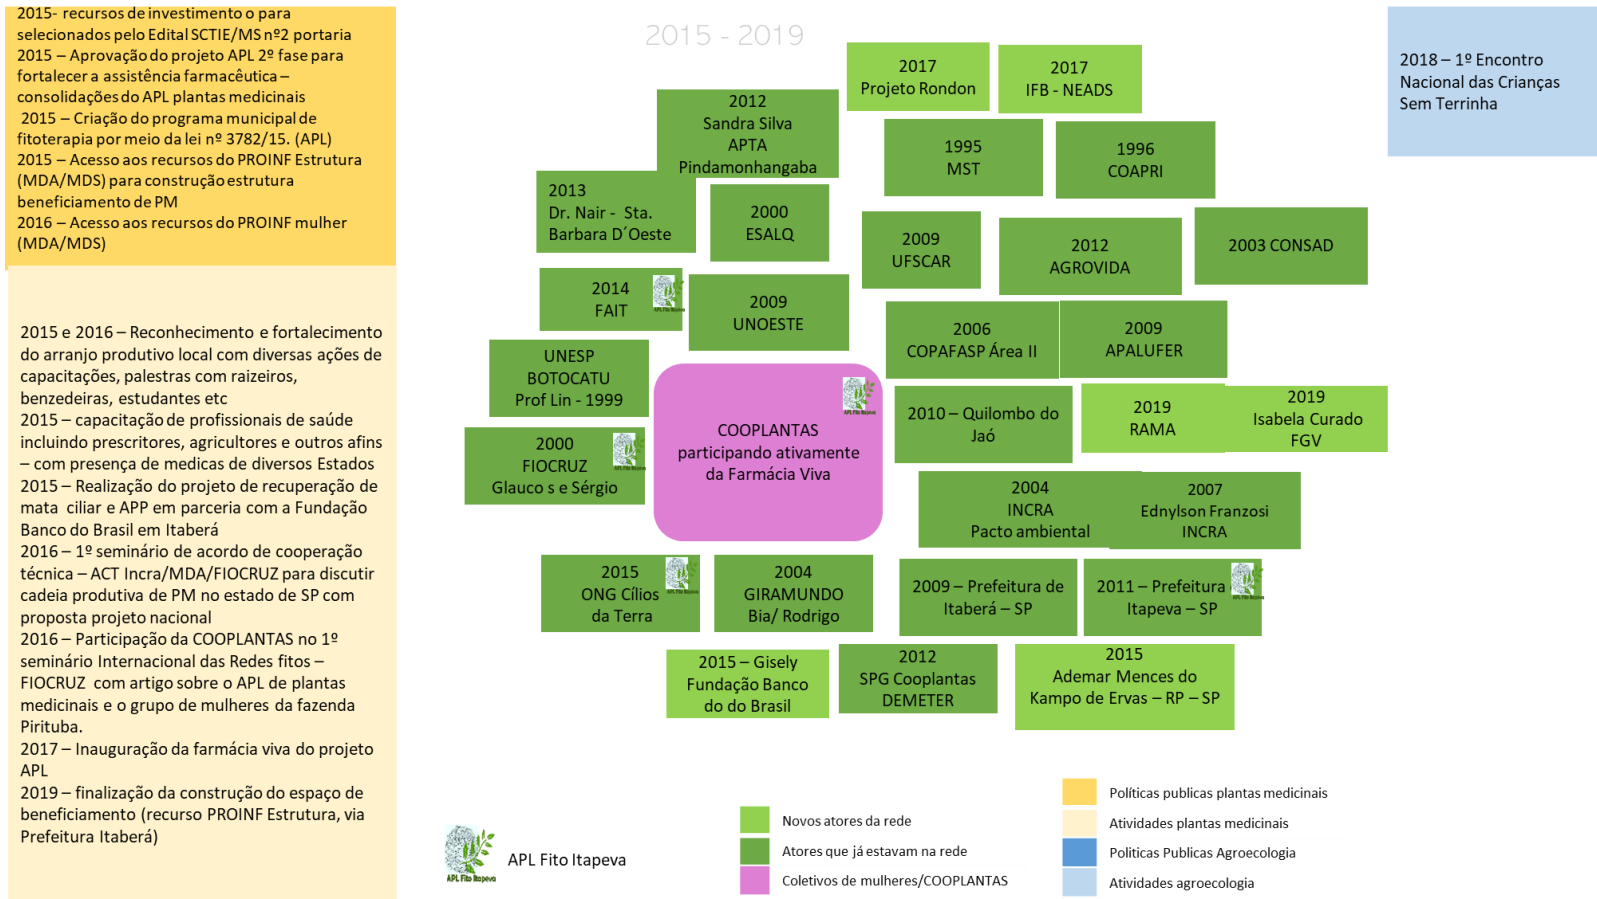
2015- recursos de investimento o para selecionados pelo Edital SCTIE/MS nº2 portaria
2015 – Aprovação do projeto APL 2º fase para fortalecer a assistência farmacêutica – consolidações do APL plantas medicinais
2015 – Criação do programa municipal de fitoterapia por meio da lei nº 3782/15. (APL)
2015 – Acesso aos recursos do PROINF Estrutura (MDA/MDS) para construção estrutura beneficiamento de PM
2016 – Acesso aos recursos do PROINF mulher (MDA/MDS)

2015 e 2016 – Reconhecimento e fortalecimento do arranjo produtivo local com diversas ações de capacitações, palestras com raizeiros, benzedeiras, estudantes etc
2015 – capacitação de profissionais de saúde incluindo prescritores, agricultores e outros afins – com presença de medicas de diversos Estados
2015 – Realização do projeto de recuperação de mata ciliar e APP em parceria com a Fundação Banco do Brasil em Itaberá
2016 – 1º seminário de acordo de cooperação técnica – ACT Incra/MDA/FIOCRUZ para discutir cadeia produtiva de PM no estado de SP com proposta projeto nacional
2016 – Participação da COOPLANTAS no 1º seminário Internacional das Redes fitos – FIOCRUZ com artigo sobre o APL de plantas medicinais e o grupo de mulheres da fazenda Pirituba.
2017 – Inauguração da farmácia viva do projeto APL
2019 – finalização da construção do espaço de beneficiamento (recurso PROINF Estrutura, via Prefeitura Itaberá)

2015 - 2019

2017 Projeto Rondon

2017 IFB - NEADS

2018 – 1º Encontro Nacional das Crianças Sem Terrinha

2012 Sandra Silva APTA Pindamonhangaba

1995 MST

1996 COAPRI

2013 Dr. Nair - Sta. Barbara D´Oeste

2000 ESALQ

2009 UFSCAR

2012 AGROVIDA

2003 CONSAD

2014 FAIT

APL Fito Itapeva

2009 UNOESTE

2006 COPAFASP Área II

2009 APALUFER

UNESP BOTOCATU Prof Lin - 1999

COOPLANTAS participando ativamente da Farmácia Viva

APL Fito Itapeva

2010 – Quilombo do Jaó

2019 RAMA

2019 Isabela Curado FGV

2000 FIOCRUZ Glauco s e Sérgio

APL Fito Itapeva

2004 INCRA Pacto ambiental

2007 Ednylson Franzosi INCRA

2015 ONG Cílios da Terra

APL Fito Itapeva

2004 GIRAMUNDO Bia/ Rodrigo

2009 – Prefeitura de Itaberá – SP

2011 – Prefeitura Itapeva – SP

APL Fito Itapeva

2015 – Gisely Fundação Banco do do Brasil

2012 SPG Cooplantas DEMETER

2015 Ademar Mences do Kampo de Ervas – RP – SP

APL Fito Itapeva

APL Fito Itapeva

Novos atores da rede
Atores que já estavam na rede
Coletivos de mulheres/COOPLANTAS

Políticas publicas plantas medicinais
Atividades plantas medicinais
Politicas Publicas Agroecologia
Atividades agroecologia